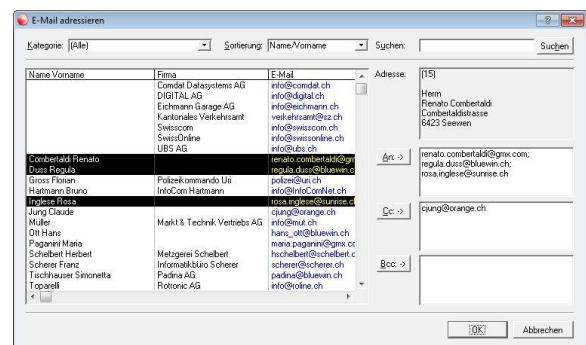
E-Mail adressieren

Kategorie: (Alle)

Sortierung: Name/Vorname

Suchen:

Suchen

| Name Vorname | Firma | E-Mail |
|---|---|---|
| | Comdat Datasystems AG | info@comdat.ch |
| | DIGITAL AG | info@digital.ch |
| | Eichmann Garage AG | info@eichmann.ch |
| | Kantonales Verkehrsamt | verkehrsamt@sz.ch |
| | Swisscom | info@swisscom.ch |
| | SwissOnline | info@swissonline.ch |
| | UBS AG | info@ubs.ch |
| Combertaldi Renato | | renato.combertaldi@gn |
| Duss Regula | | regula.duss@bluewin.c |
| Gross Florian | Polizeikommando Uri | polizei@uri.ch |
| Hartmann Bruno | InfoCom Hartmann | info@InfoComNet.ch |
| Inglese Rosa | | rosa.inglese@sunrise.c |
| Jung Claude | | cjung@orange.ch |
| Müller | Markt & Technik Vertriebs AG | info@mut.ch |
| Ott Hans | | hans_ott@bluewin.ch |
| Paganini Maria | | maria.paganini@gmx.cc |
| Schelbert Herbert | Metzgerei Schelbert | hschelbert@schelbert.c |
| Scherer Franz | Informatikbüro Scherer | scherer@scherer.ch |
| Tischhauser Simonetta | Padina AG | padina@bluewin.ch |
| Toparelli | Rotronic AG | info@roline.ch |

Adresse: (15)

Herrn
Renato Combertaldi
Combertaldistrasse
6423 Seewen

An: ->

renato.combertaldi@gmx.com; regula.duss@bluewin.ch; rosa.inglese@sunrise.ch

Cc: ->

cjung@orange.ch

Bcc: ->

OK

Abbrechen